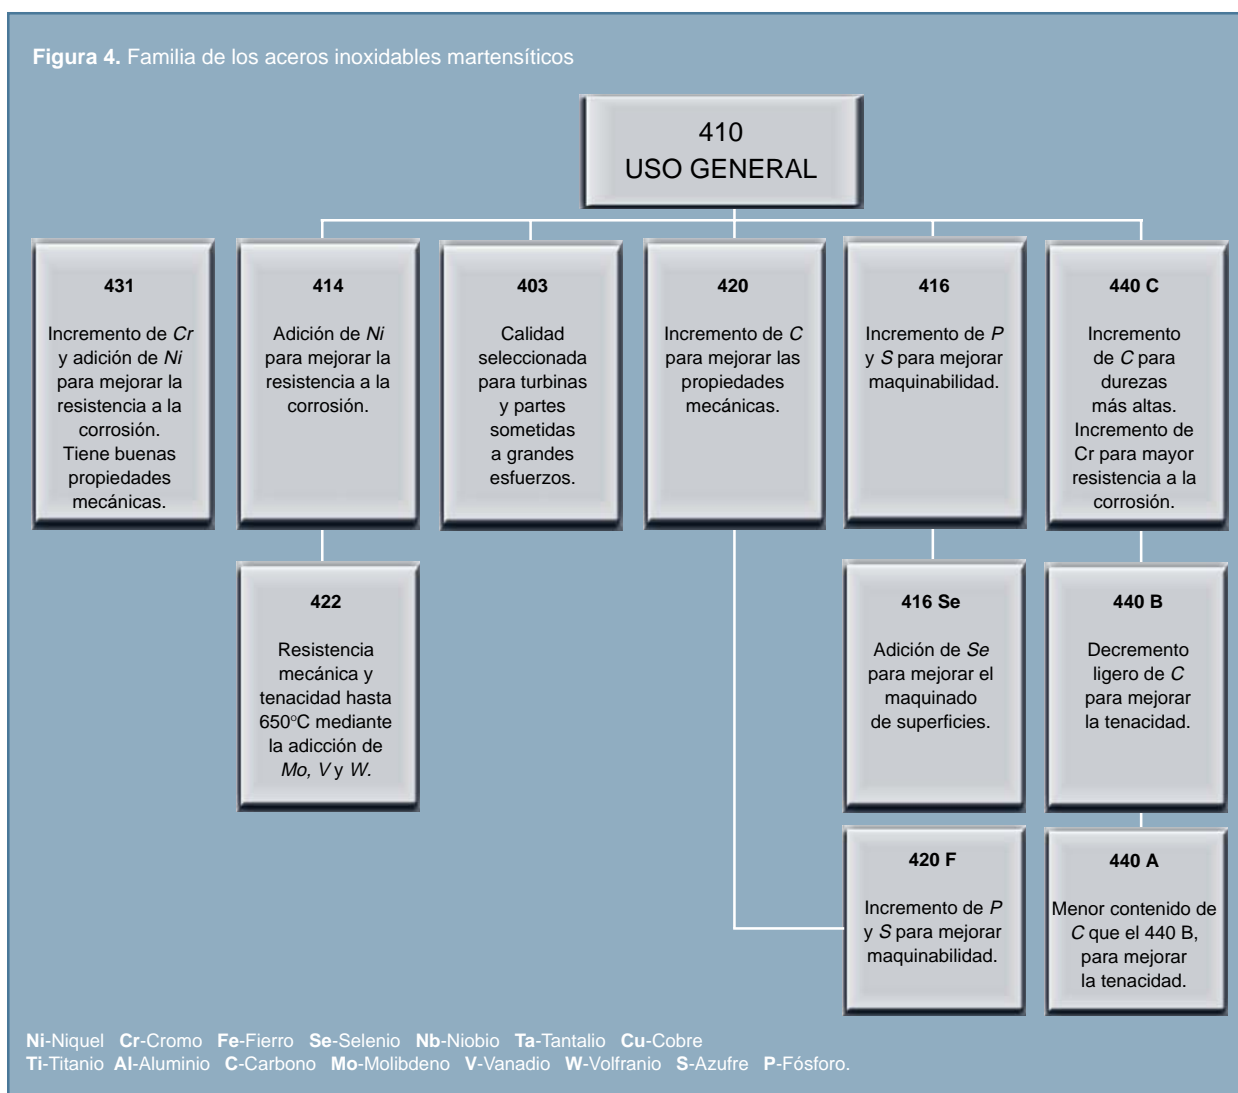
**Figura 4.** Familia de los aceros inoxidables martensíticos

410
USO GENERAL

**431**
Incremento de *Cr* y adición de *Ni* para mejorar la resistencia a la corrosión. Tiene buenas propiedades mecánicas.

**414**
Adición de *Ni* para mejorar la resistencia a la corrosión.

**403**
Calidad seleccionada para turbinas y partes sometidas a grandes esfuerzos.

**420**
Incremento de *C* para mejorar las propiedades mecánicas.

**416**
Incremento de *P* y *S* para mejorar maquinabilidad.

**440 C**
Incremento de *C* para durezas más altas. Incremento de Cr para mayor resistencia a la corrosión.

**422**
Resistencia mecánica y tenacidad hasta 650°C mediante la adicción de *Mo, V* y *W*.

**416 Se**
Adición de *Se* para mejorar el maquinado de superficies.

**440 B**
Decremento ligero de *C* para mejorar la tenacidad.

**420 F**
Incremento de *P* y *S* para mejorar maquinabilidad.

**440 A**
Menor contenido de *C* que el 440 B, para mejorar la tenacidad.

**Ni**-Niquel **Cr**-Cromo **Fe**-Fierro **Se**-Selenio **Nb**-Niobio **Ta**-Tantalio **Cu**-Cobre
**Ti**-Titanio **Al**-Aluminio **C**-Carbono **Mo**-Molibdeno **V**-Vanadio **W**-Volfranio **S**-Azufre **P**-Fósforo.